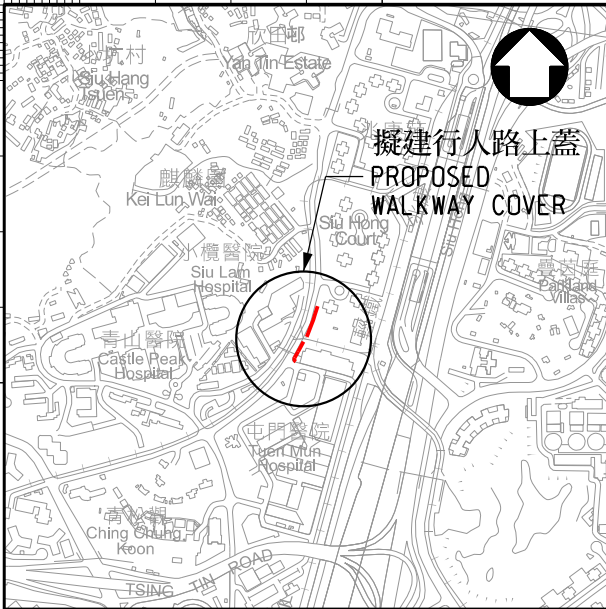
小坑村
Siu Hang Tsuen

欣田邨
Yan Tin Estate

擬建行人路上蓋
PROPOSED
WALKWAY COVER

麒麟圍
Kei Lun Wai

兆康苑
Siu Hong Court

小欖醫院
Siu Lam Hospital

豐景園
Parkland Villas

青山醫院
Castle Peak Hospital

屯門醫院
Tuen Mun Hospital

青松觀
Ching Chung Koon

TSING TIN ROAD